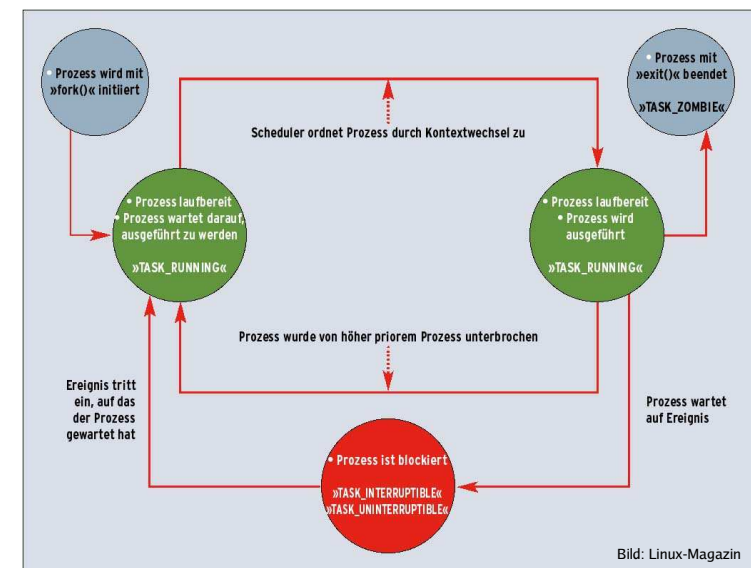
• Prozess wird mit »fork()« initiiert

• Prozess mit »exit()« beendet

»TASK_ZOMBIE«

Scheduler ordnet Prozess durch Kontextwechsel zu

• Prozess laufbereit
• Prozess wartet darauf, ausgeführt zu werden

»TASK_RUNNING«

• Prozess laufbereit
• Prozess wird ausgeführt

»TASK_RUNNING«

Prozess wurde von höher priorem Prozess unterbrochen

Ereignis tritt ein, auf das der Prozess gewartet hat

Prozess wartet auf Ereignis

• Prozess ist blockiert

»TASK_INTERRUPTIBLE«
»TASK_UNINTERRUPTIBLE«

Bild: Linux-Magazin